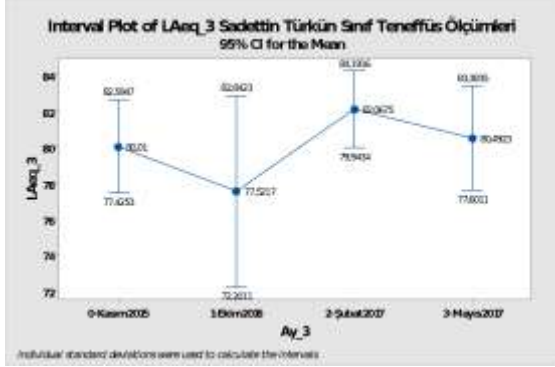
Interval Plot of LAeq_3 Sadettin Türkün Sınıf Teneffüs Ölçümleri
95% CI for the Mean

84
82
80
78
76
74
72

LAeq_3

82,5947
80,01
77,4253

82,9423
77,5217
72,2011

84,3306
82,0675
79,9404

83,5695
80,4903
77,6011

0-Kasım2016
1-Ekim2016
2-Şubat2017
3-Mayıs2017

Ay_3

Individual standard deviations were used to calculate the intervals